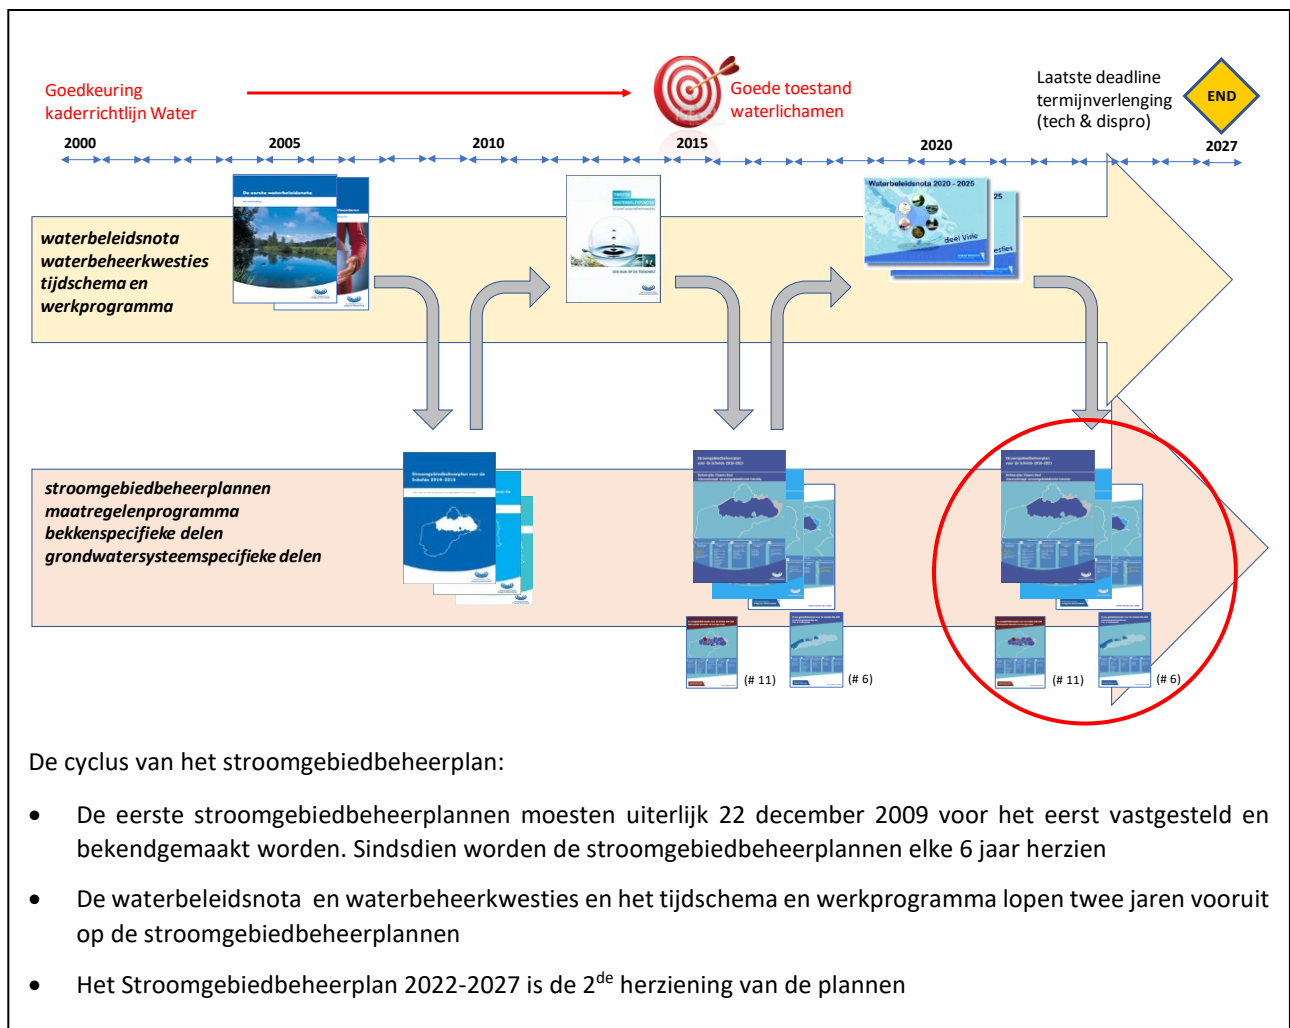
Goedkeuring kaderrichtlijn Water

Goede toestand waterlichamen

Laatste deadline termijnverlenging (tech & dispro)

END

2000

2005

2010

2015

2020

2027

waterbeleidsnota
waterbeheerkwesties
tijdschema en
werkprogramma

Waterbeleidsnota 2020 - 2025

stroomgebiedbeheerplannen
maatregelenprogramma
bekkenspecifieke delen
grondwatersysteemspecifieke delen

(# 11)

(# 6)

(# 11)

(# 6)

De cyclus van het stroomgebiedbeheerplan:

• De eerste stroomgebiedbeheerplannen moesten uiterlijk 22 december 2009 voor het eerst vastgesteld en bekendgemaakt worden. Sindsdien worden de stroomgebiedbeheerplannen elke 6 jaar herzien

• De waterbeleidsnota en waterbeheerkwesties en het tijdschema en werkprogramma lopen twee jaren vooruit op de stroomgebiedbeheerplannen

• Het Stroomgebiedbeheerplan 2022-2027 is de 2$^{de}$ herziening van de plannen